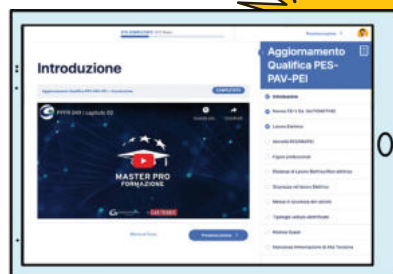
Introduzione

Aggiornamento Qualifica PES-PAV-PEI

PES-PAV-PEI | Capitolo 02

MASTER PRO
FORMAZIONE

Introduzione

Lavoro Elettrico

Figure professionali

Sicurezza nel lavoro Elettrico

Tipologie settore elettrificato